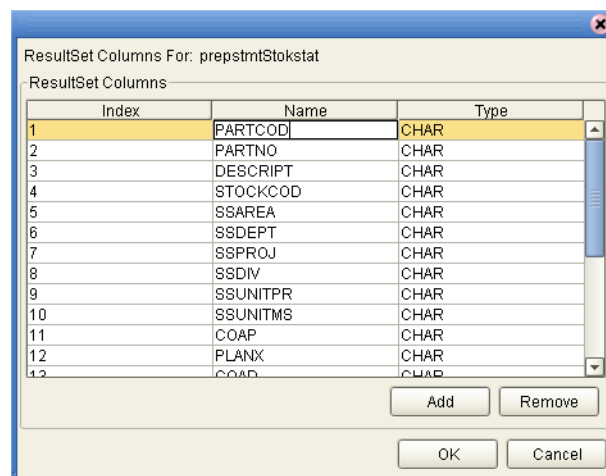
ResultSet Columns For: prepstmtStokstat

ResultSet Columns

| Index | Name | Type |
|---|---|---|
| 1 | PARTCOD | CHAR |
| 2 | PARTNO | CHAR |
| 3 | DESCRIPT | CHAR |
| 4 | STOCKCOD | CHAR |
| 5 | SSAREA | CHAR |
| 6 | SSDEPT | CHAR |
| 7 | SSPROJ | CHAR |
| 8 | SSDIV | CHAR |
| 9 | SSUNITPR | CHAR |
| 10 | SSUNITMS | CHAR |
| 11 | COAP | CHAR |
| 12 | PLANX | CHAR |
| 13 | COAD | CHAR |

Add Remove

OK Cancel